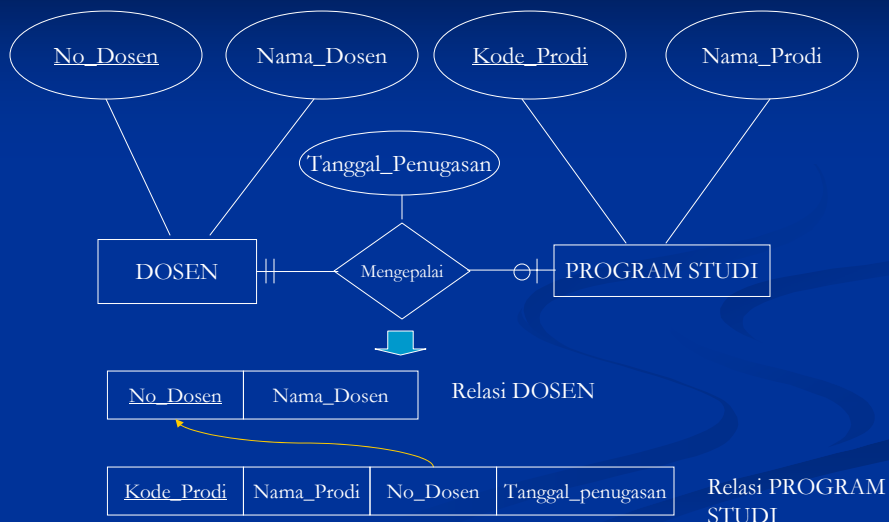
No_Dosen

Nama_Dosen

Kode_Prodi

Nama_Prodi

Tanggal_Penugasan

DOSEN

Mengepalai

PROGRAM STUDI

| No_Dosen | Nama_Dosen |
|---|---|

Relasi DOSEN

| Kode_Prodi | Nama_Prodi | No_Dosen | Tanggal_penugasan |
|---|---|---|---|

Relasi PROGRAM STUDI